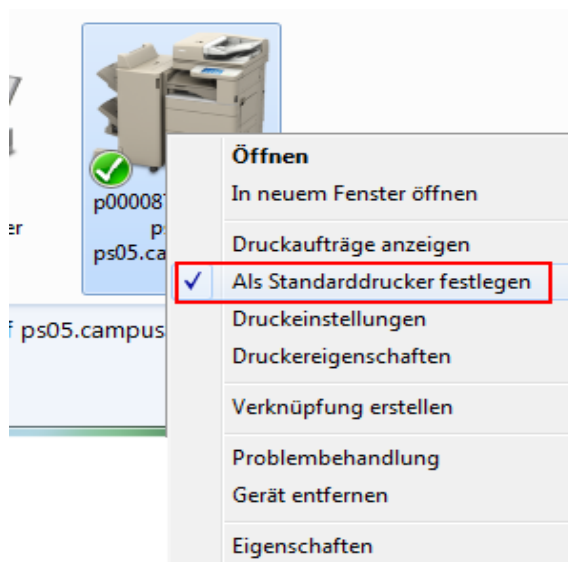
er

p00008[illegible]
p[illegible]
ps05.ca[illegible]

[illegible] ps05.campus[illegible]

Öffnen
In neuem Fenster öffnen
Druckaufträge anzeigen
✓ Als Standarddrucker festlegen
Druckeinstellungen
Druckereigenschaften
Verknüpfung erstellen
Problembehandlung
Gerät entfernen
Eigenschaften